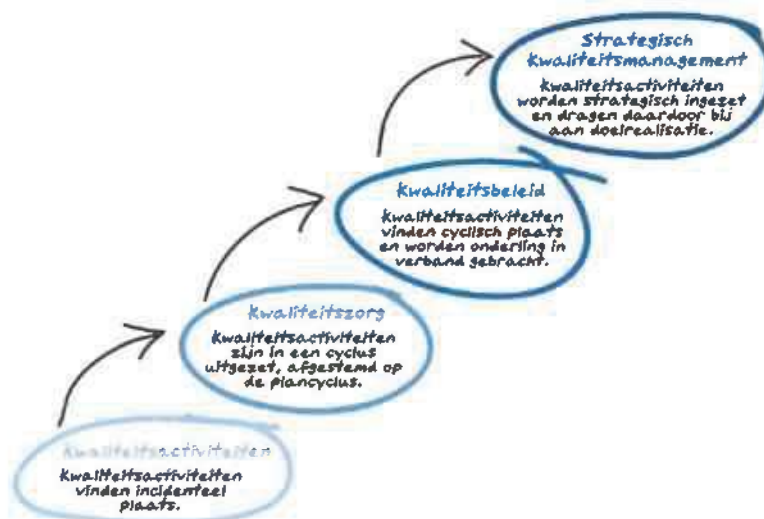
Strategisch Kwaliteitsmanagement
kwaliteitsactiviteiten worden strategisch ingezet en dragen daardoor bij aan doelrealisatie.

Kwaliteitsbeleid
kwaliteitsactiviteiten vinden cyclisch plaats en worden onderling in verband gebracht.

Kwaliteitszorg
kwaliteitsactiviteiten zijn in een cyclus uitgezet, afgestemd op de plancyclus.

Kwaliteitsactiviteiten
Kwaliteitsactiviteiten vinden incidenteel plaats.